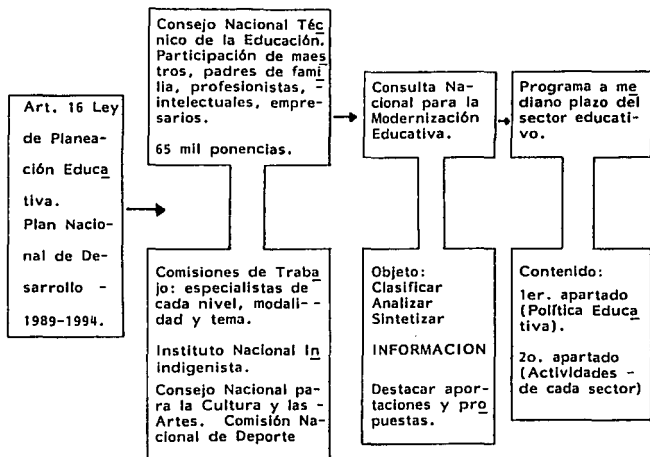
Art. 16 Ley de Planeación Educativa. Plan Nacional de Desarrollo - 1989-1994.

Consejo Nacional Técnico de la Educación. Participación de maestros, padres de familia, profesionistas, intelectuales, empresarios.

65 mil ponencias.

Comisiones de Trabajo: especialistas de cada nivel, modalidad y tema.

Instituto Nacional Indigenista.

Consejo Nacional para la Cultura y las Artes. Comisión Nacional de Deporte

Consulta Nacional para la Modernización Educativa.

Objeto: Clasificar Analizar Sintetizar

INFORMACION

Destacar aportaciones y propuestas.

Programa a mediano plazo del sector educativo.

Contenido:

1er. apartado (Política Educativa).

2o. apartado (Actividades de cada sector)